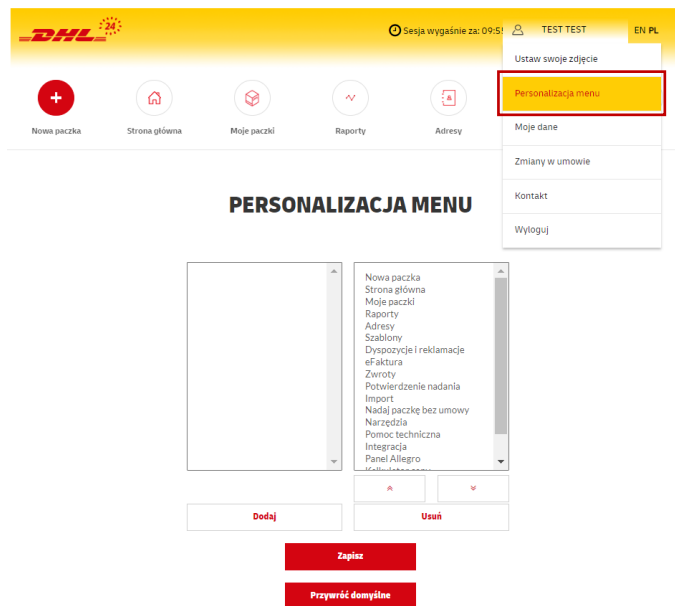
DHL 24

Sesja wygaśnie za: 09:5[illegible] TEST TEST EN PL

Ustaw swoje zdjęcie
Personalizacja menu
Moje dane
Zmiany w umowie
Kontakt
Wyloguj

Nowa paczka
Strona główna
Moje paczki
Raporty
Adresy

PERSONALIZACJA MENU

Nowa paczka
Strona główna
Moje paczki
Raporty
Adresy
Szablony
Dyspozycje i reklamacje
eFaktura
Zwroty
Potwierdzenie nadania
Import
Nadaj paczkę bez umowy
Narzędzia
Pomoc techniczna
Integracja
Panel Allegro
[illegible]

Dodaj
Usuń
Zapisz
Przywróć domyślne